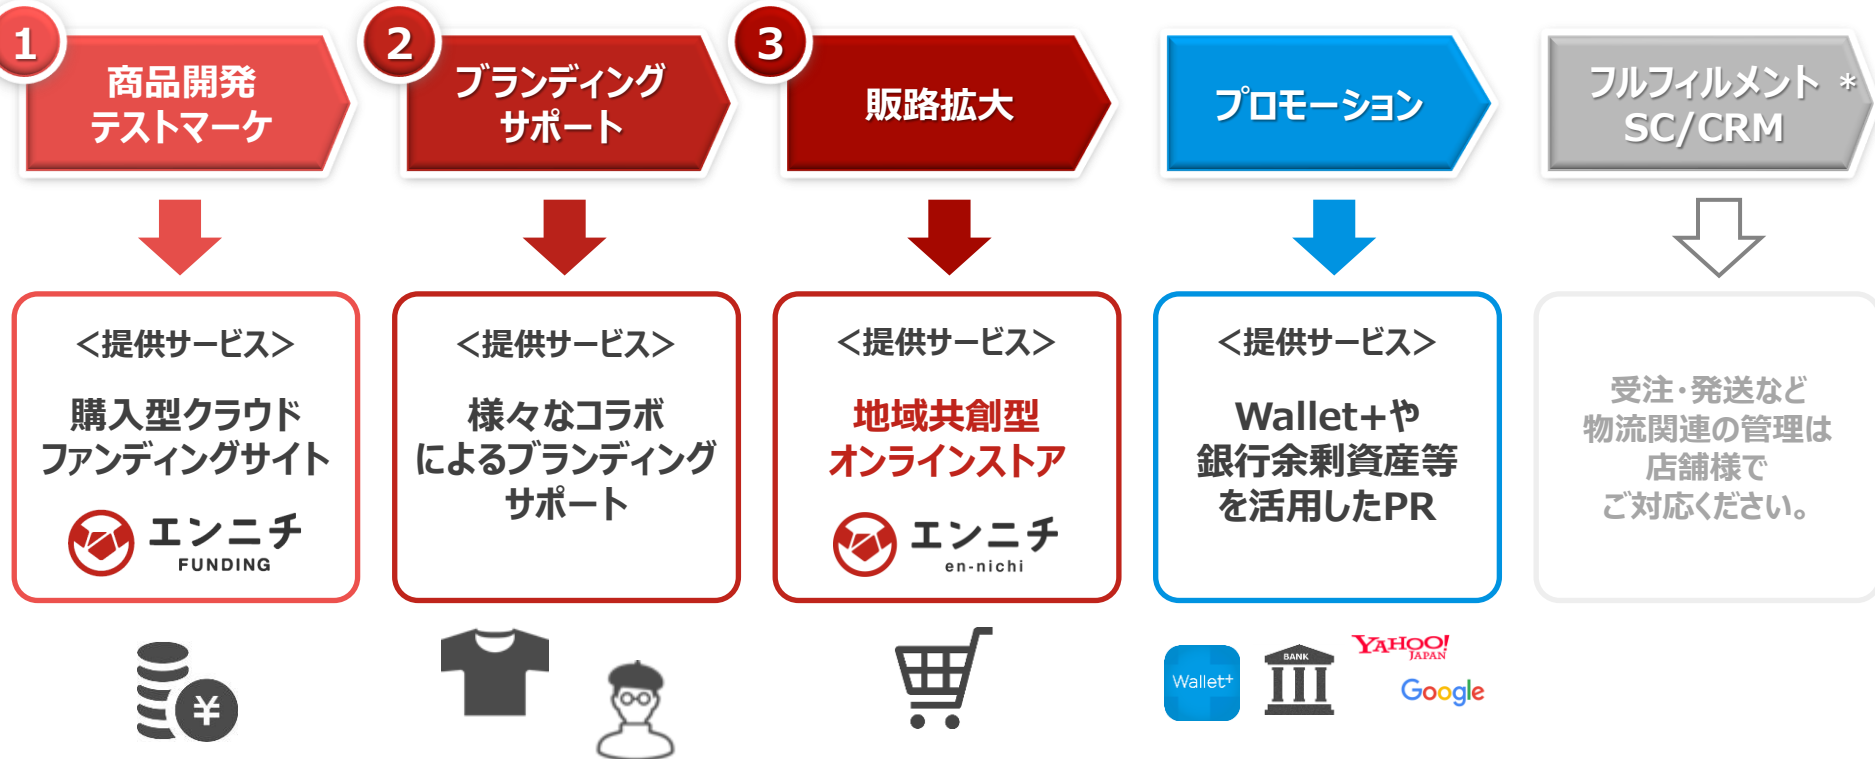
1 商品開発 テストマーケ

2 ブランディング サポート

3 販路拡大

プロモーション

フルフィルメント ＊ SC/CRM

<提供サービス>
購入型クラウド ファンディングサイト
エンニチ FUNDING

<提供サービス>
様々なコラボ によるブランディング サポート

<提供サービス>
地域共創型 オンラインストア
エンニチ en-nichi

<提供サービス>
Wallet+や 銀行余剰資産等 を活用したPR

受注・発送など 物流関連の管理は 店舗様で ご対応ください。

¥

Wallet+
BANK
YAHOO! JAPAN
Google